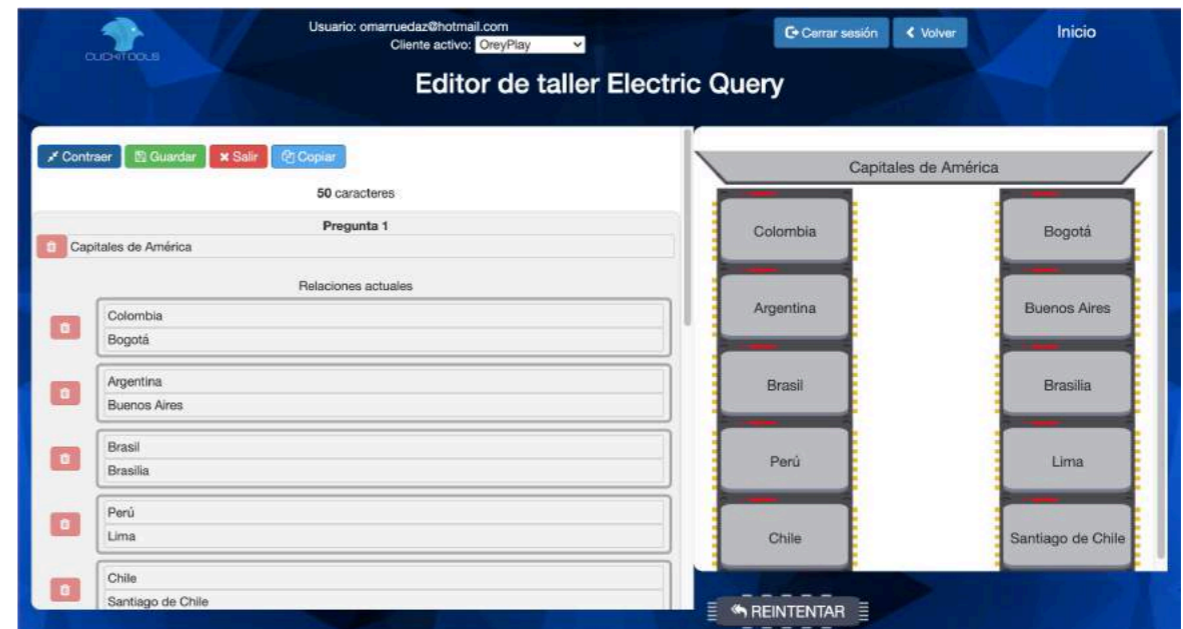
CUCHITOOLS

Usuario: omarruedaz@hotmail.com
Cliente activo: OreyPlay

Cerrar sesión  Volver  Inicio

Editor de taller Electric Query

Contraer  Guardar  Salir  Copiar

50 caracteres

Pregunta 1

Capitales de América

Relaciones actuales

Colombia
Bogotá

Argentina
Buenos Aires

Brasil
Brasilia

Perú
Lima

Chile
Santiago de Chile

Capitales de América

| Colombia | Bogotá |
|---|---|
| Argentina | Buenos Aires |
| Brasil | Brasilia |
| Perú | Lima |
| Chile | Santiago de Chile |

REINTENTAR